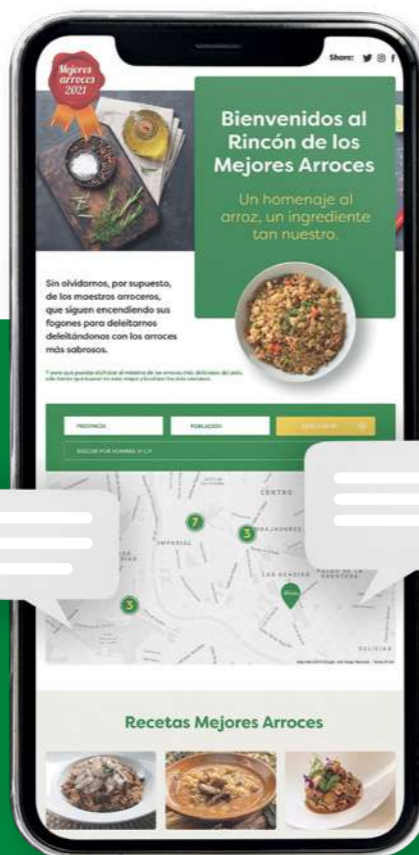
Mejores arroces 2021

Share:

Bienvenidos al Rincón de los Mejores Arroces

Un homenaje al arroz, un ingrediente tan nuestro.

Sin olvidarnos, por supuesto, de los maestros arroceros, que siguen encendiendo sus fogones para deleitarnos deleitándonos con los arroces más sabrosos.

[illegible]

PROVINCIA

POBLACIÓN

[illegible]

BUSCAR POR NOMBRE O C.P.

CENTRO

7

3

IMPERIAL

EMBAJADORES

3

LAS ACACIAS

PALOS DE LA FRONTERA

DELICIAS

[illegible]

Recetas Mejores Arroces